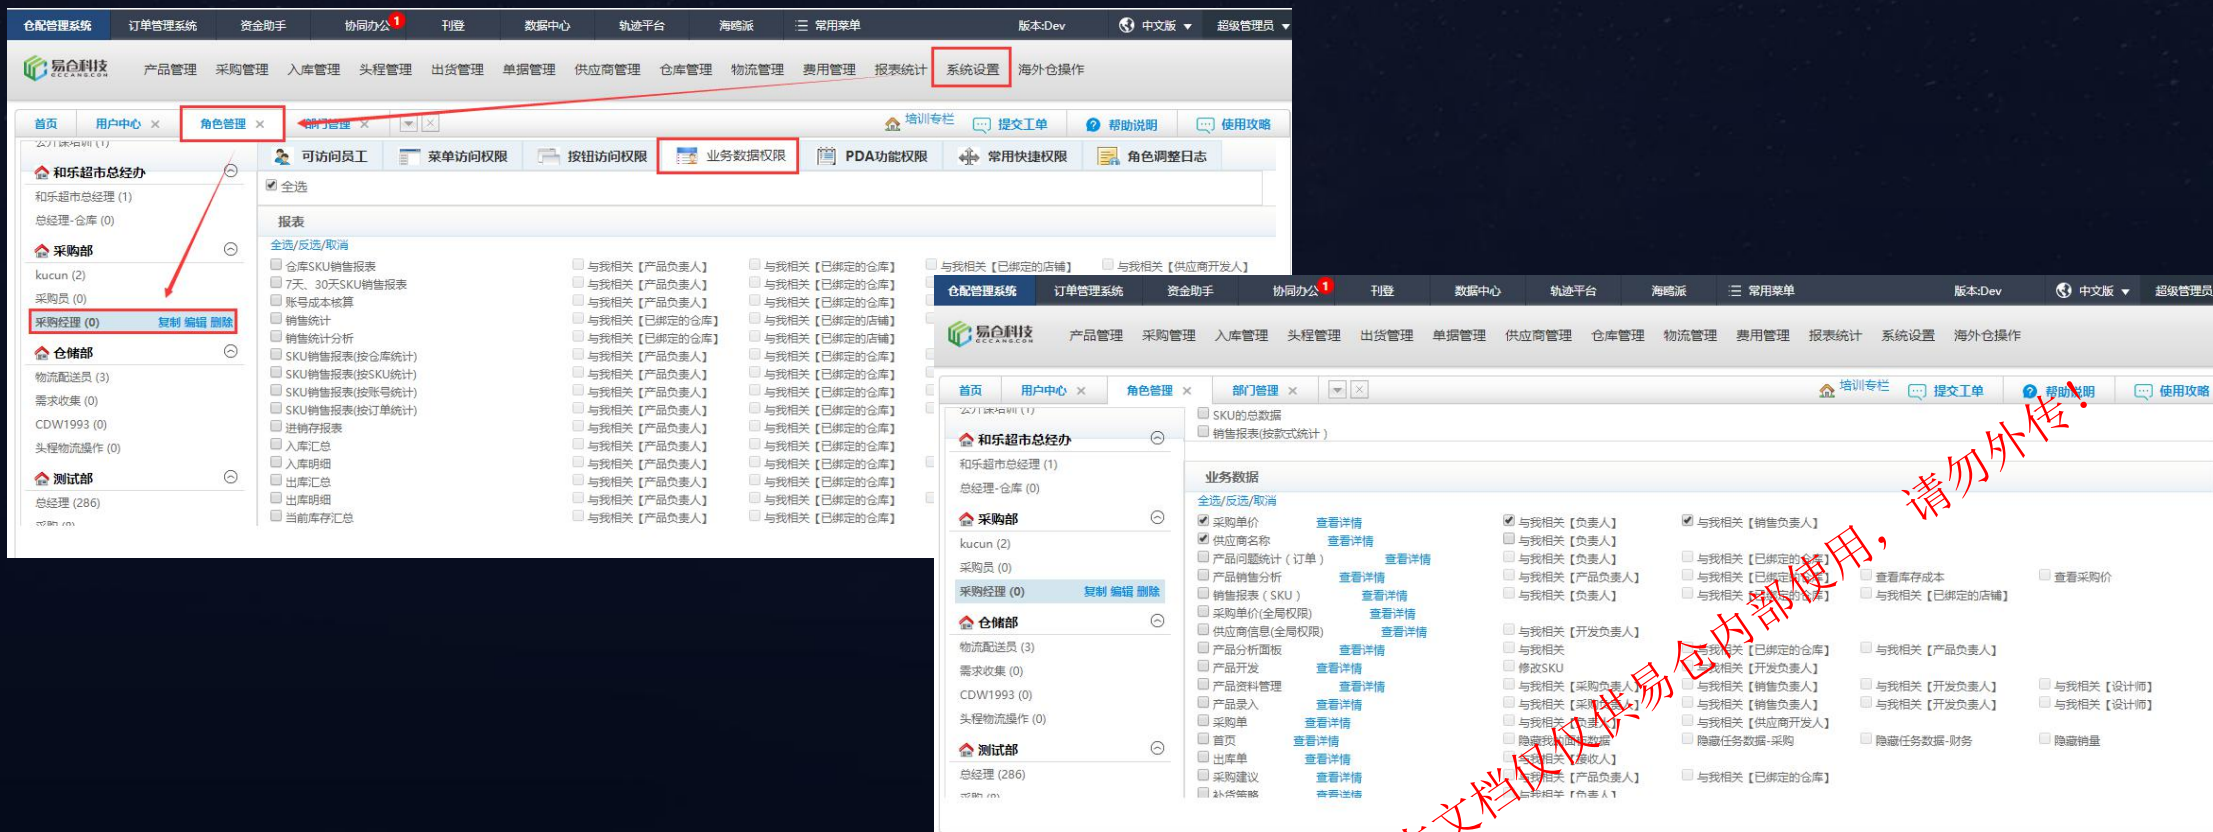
仓配管理系统 订单管理系统 资金助手 协同办公 1 刊登 数据中心 轨迹平台 海鸥派 常用菜单 版本:Dev 中文版 超级管理员

易仓科技 产品管理 采购管理 入库管理 头程管理 出货管理 单据管理 供应商管理 仓库管理 物流管理 费用管理 报表统计 系统设置 海外仓操作

首页 用户中心 × 角色管理 × 部门管理 × 培训专栏 提交工单 帮助说明 使用攻略

和乐超市总经办
和乐超市总经理 (1)
总经理-仓库 (0)
采购部
kucun (2)
采购员 (0)
采购经理 (0) 复制 编辑 删除
仓储部
物流配送员 (3)
需求收集 (0)
CDW1993 (0)
头程物流操作 (0)
测试部
总经理 (286)

可访问员工 菜单访问权限 按钮访问权限 业务数据权限 PDA功能权限 常用快捷权限 角色调整日志

全选

报表
全选/反选/取消

| | | | | |
|---|---|---|---|---|
| 仓库SKU销售报表 | 与我相关【产品负责人】 | 与我相关【已绑定的仓库】 | 与我相关【已绑定的店铺】 | 与我相关【供应商开发人】 |
| 7天、30天SKU销售报表 | 与我相关【产品负责人】 | 与我相关【已绑定的仓库】 | | |
| 账号成本核算 | 与我相关【产品负责人】 | 与我相关【已绑定的仓库】 | | |
| 销售统计 | 与我相关【已绑定的仓库】 | 与我相关【已绑定的店铺】 | | |
| 销售统计分析 | 与我相关【已绑定的仓库】 | 与我相关【已绑定的店铺】 | | |
| SKU销售报表(按仓库统计) | 与我相关【产品负责人】 | 与我相关【已绑定的仓库】 | | |
| SKU销售报表(按SKU统计) | 与我相关【产品负责人】 | 与我相关【已绑定的仓库】 | | |
| SKU销售报表(按账号统计) | 与我相关【产品负责人】 | 与我相关【已绑定的仓库】 | | |
| SKU销售报表(按订单统计) | 与我相关【产品负责人】 | 与我相关【已绑定的仓库】 | | |
| 进销存报表 | 与我相关【产品负责人】 | 与我相关【已绑定的仓库】 | | |
| 入库汇总 | 与我相关【产品负责人】 | 与我相关【已绑定的仓库】 | | |
| 入库明细 | 与我相关【产品负责人】 | 与我相关【已绑定的仓库】 | | |
| 出库汇总 | 与我相关【产品负责人】 | 与我相关【已绑定的仓库】 | | |
| 出库明细 | 与我相关【产品负责人】 | 与我相关【已绑定的仓库】 | | |
| 当前库存汇总 | 与我相关【产品负责人】 | 与我相关【已绑定的仓库】 | | |

仓配管理系统 订单管理系统 资金助手 协同办公 1 刊登 数据中心 轨迹平台 海鸥派 常用菜单 版本:Dev 中文版 超级管理员

易仓科技 产品管理 采购管理 入库管理 头程管理 出货管理 单据管理 供应商管理 仓库管理 物流管理 费用管理 报表统计 系统设置 海外仓操作

首页 用户中心 × 角色管理 × 部门管理 × 培训专栏 提交工单 帮助说明 使用攻略

和乐超市总经办
和乐超市总经理 (1)
总经理-仓库 (0)
采购部
kucun (2)
采购员 (0)
采购经理 (0) 复制 编辑 删除
仓储部
物流配送员 (3)
需求收集 (0)
CDW1993 (0)
头程物流操作 (0)
测试部
总经理 (286)

SKU的总数据
销售报表(按款式统计)

业务数据
全选/反选/取消

| | | | | | |
|---|---|---|---|---|---|
| 采购单价 | 查看详情 | 与我相关【负责人】 | 与我相关【销售负责人】 | | |
| 供应商名称 | 查看详情 | 与我相关【负责人】 | | | |
| 产品问题统计(订单) | 查看详情 | 与我相关【负责人】 | 与我相关【已绑定的仓库】 | | |
| 产品销售分析 | 查看详情 | 与我相关【产品负责人】 | 与我相关【已绑定的仓库】 | 查看库存成本 | 查看采购价 |
| 销售报表(SKU) | 查看详情 | 与我相关【负责人】 | 与我相关【已绑定的仓库】 | 与我相关【已绑定的店铺】 | |
| 采购单价(全局权限) | 查看详情 | | | | |
| 供应商信息(全局权限) | 查看详情 | 与我相关【开发负责人】 | | | |
| 产品分析面板 | 查看详情 | 与我相关 | 与我相关【已绑定的仓库】 | 与我相关【产品负责人】 | |
| 产品开发 | 查看详情 | 修改SKU | 与我相关【开发负责人】 | | |
| 产品资料管理 | 查看详情 | 与我相关【采购负责人】 | 与我相关【销售负责人】 | 与我相关【开发负责人】 | 与我相关【设计师】 |
| 产品录入 | 查看详情 | 与我相关【采购负责人】 | 与我相关【销售负责人】 | 与我相关【开发负责人】 | 与我相关【设计师】 |
| 采购单 | 查看详情 | 与我相关【负责人】 | 与我相关【供应商开发人】 | | |
| 首页 | 查看详情 | 隐藏我的审核数据 | 隐藏任务数据-采购 | 隐藏任务数据-财务 | 隐藏销量 |
| 出库单 | 查看详情 | 与我相关【接收人】 | | | |
| 采购建议 | 查看详情 | 与我相关【产品负责人】 | 与我相关【已绑定的仓库】 | | |
| 补货策略 | 查看详情 | 与我相关【负责人】 | | | |

本文档仅供易仓内部使用,请勿外传!